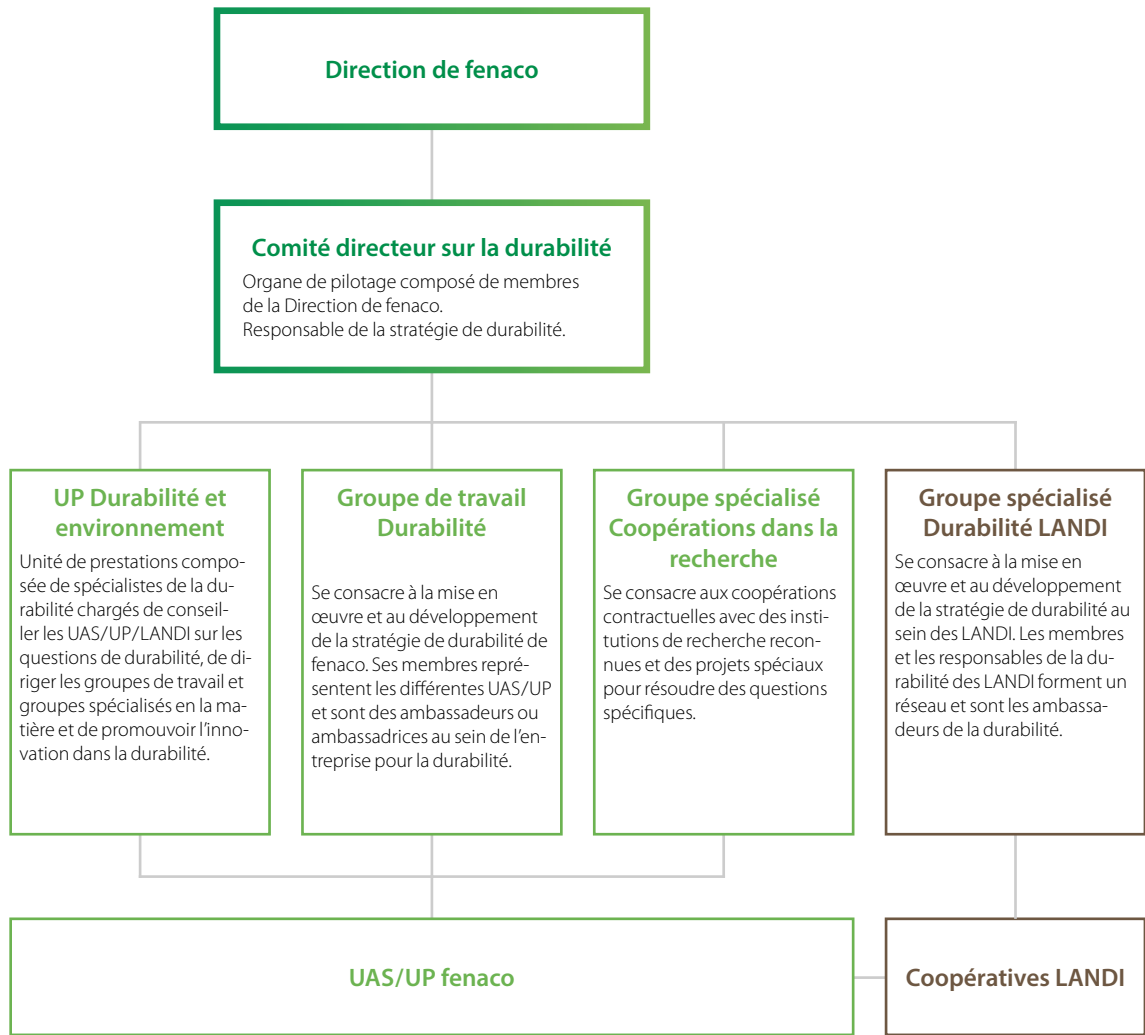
Direction de fenaco

Comité directeur sur la durabilité

Organe de pilotage composé de membres de la Direction de fenaco. Responsable de la stratégie de durabilité.

UP Durabilité et environnement

Unité de prestations composée de spécialistes de la durabilité chargés de conseiller les UAS/UP/LANDI sur les questions de durabilité, de diriger les groupes de travail et groupes spécialisés en la matière et de promouvoir l'innovation dans la durabilité.

Groupe de travail Durabilité

Se consacre à la mise en œuvre et au développement de la stratégie de durabilité de fenaco. Ses membres représentent les différentes UAS/UP et sont des ambassadeurs ou ambassadrices au sein de l'entreprise pour la durabilité.

Groupe spécialisé Coopérations dans la recherche

Se consacre aux coopérations contractuelles avec des institutions de recherche reconnues et des projets spéciaux pour résoudre des questions spécifiques.

Groupe spécialisé Durabilité LANDI

Se consacre à la mise en œuvre et au développement de la stratégie de durabilité au sein des LANDI. Les membres et les responsables de la durabilité des LANDI forment un réseau et sont les ambassadeurs de la durabilité.

UAS/UP fenaco

Coopératives LANDI